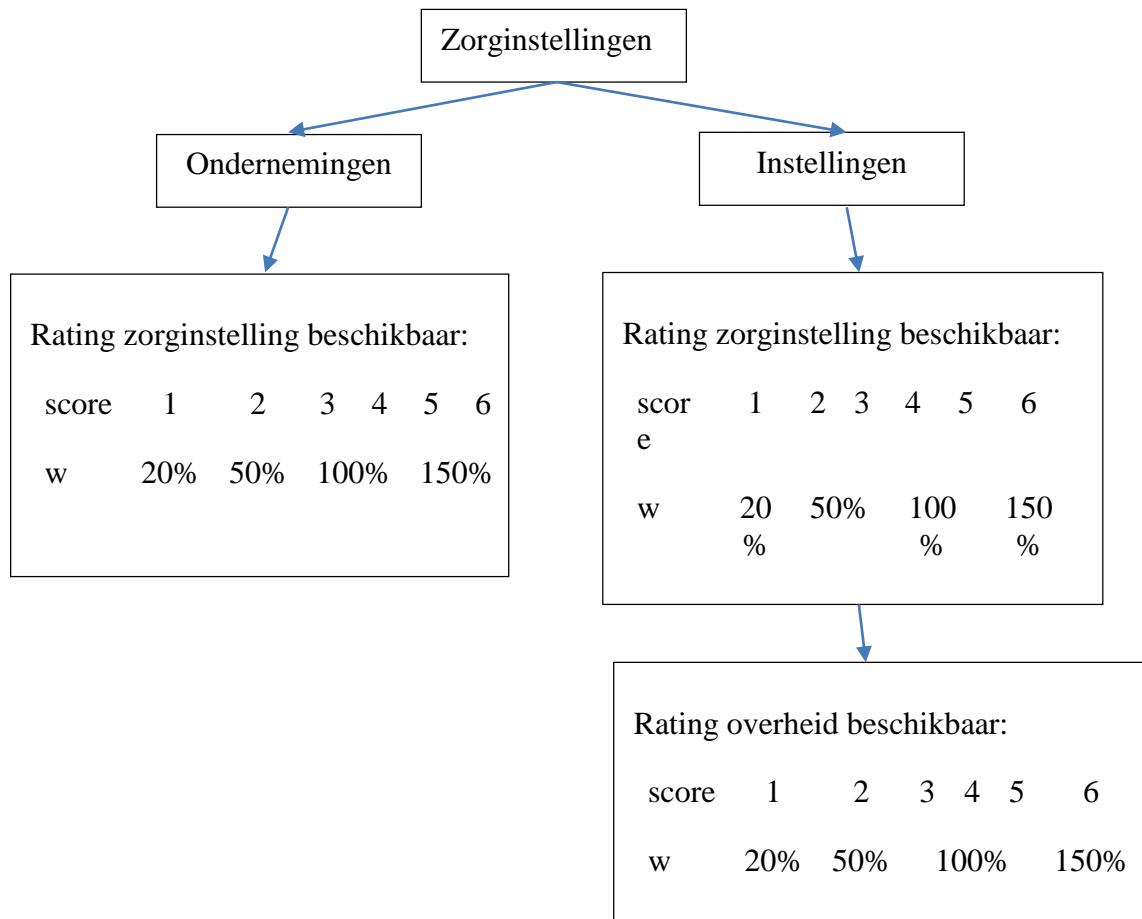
Zorginstellingen

Ondernemingen

Instellingen

Rating zorginstelling beschikbaar:

| score | 1 | 2 | 3 4 5 6 |
|---|---|---|---|
| w | 20% | 50% | 100% 150% |

Rating zorginstelling beschikbaar:

| score | 1 | 2 3 | 4 5 | 6 |
|---|---|---|---|---|
| w | 20% | 50% | 100% | 150% |

Rating overheid beschikbaar:

| score | 1 | 2 | 3 4 5 | 6 |
|---|---|---|---|---|
| w | 20% | 50% | 100% | 150% |